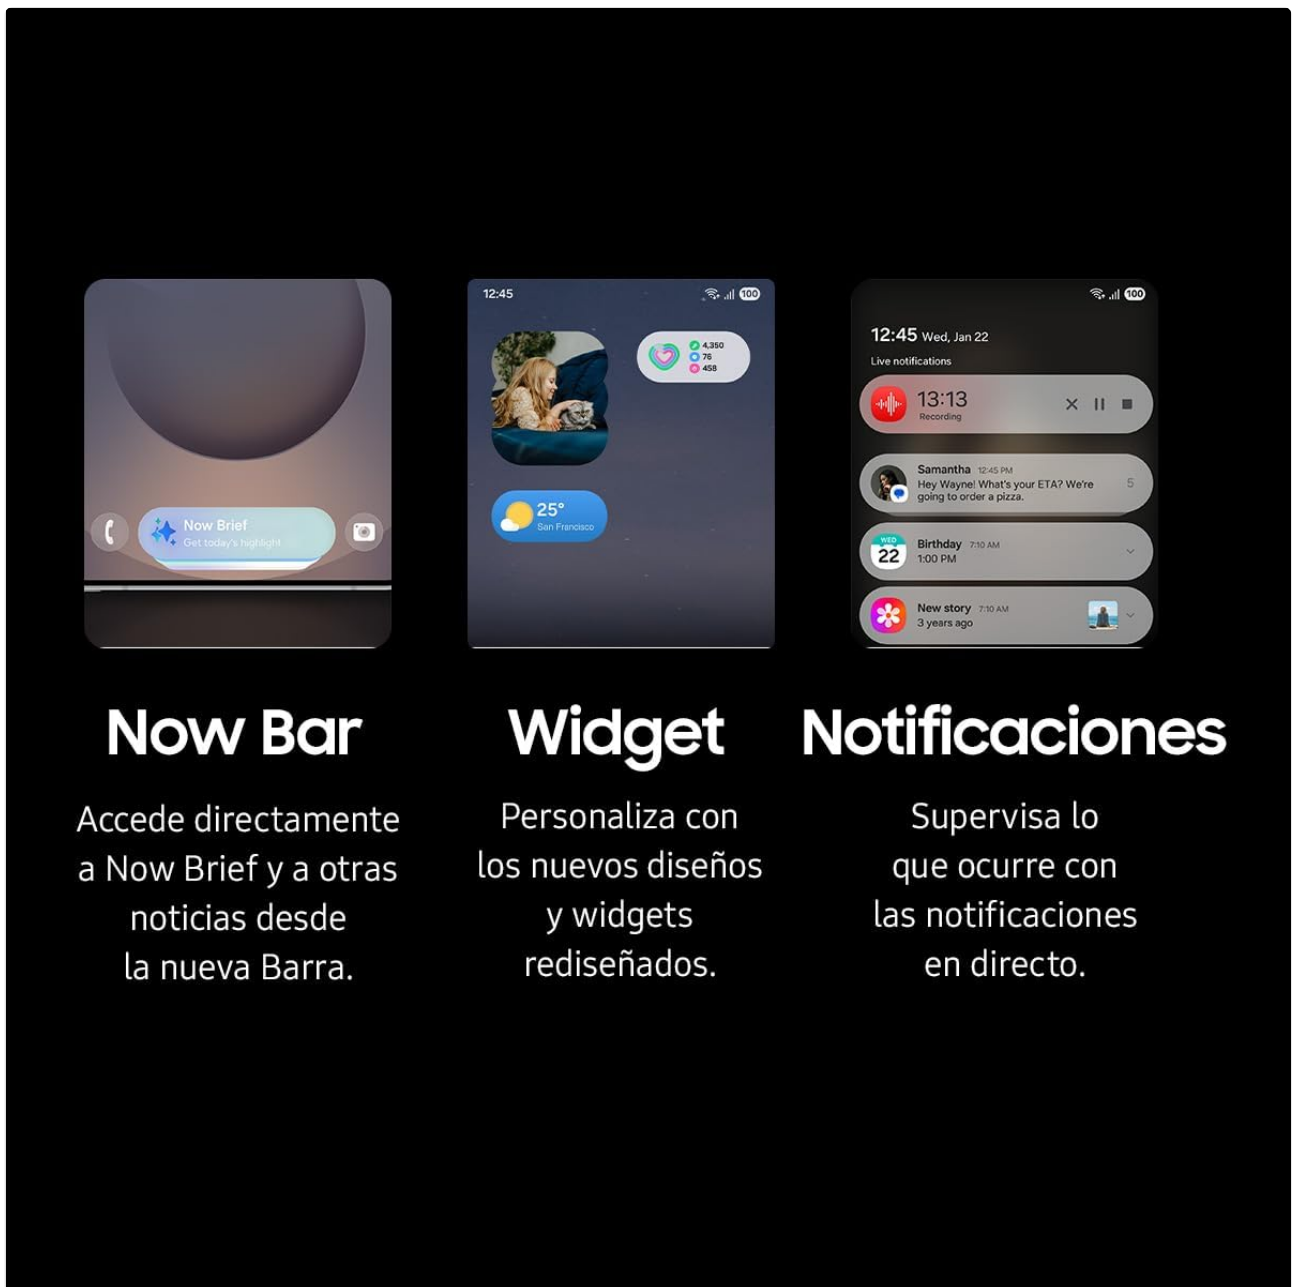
Now Brief
Get today's highlight

12:45
4,350
76
458
25°
San Francisco

100
12:45 Wed, Jan 22
Live notifications
13:13
Recording
Samantha 12:45 PM
Hey Wayne! What's your ETA? We're going to order a pizza.
5
WED 22
Birthday 7:10 AM
1:00 PM
New story 7:10 AM
3 years ago

Now Bar

Accede directamente a Now Brief y a otras noticias desde la nueva Barra.

Widget

Personaliza con los nuevos diseños y widgets rediseñados.

Notificaciones

Supervisa lo que ocurre con las notificaciones en directo.